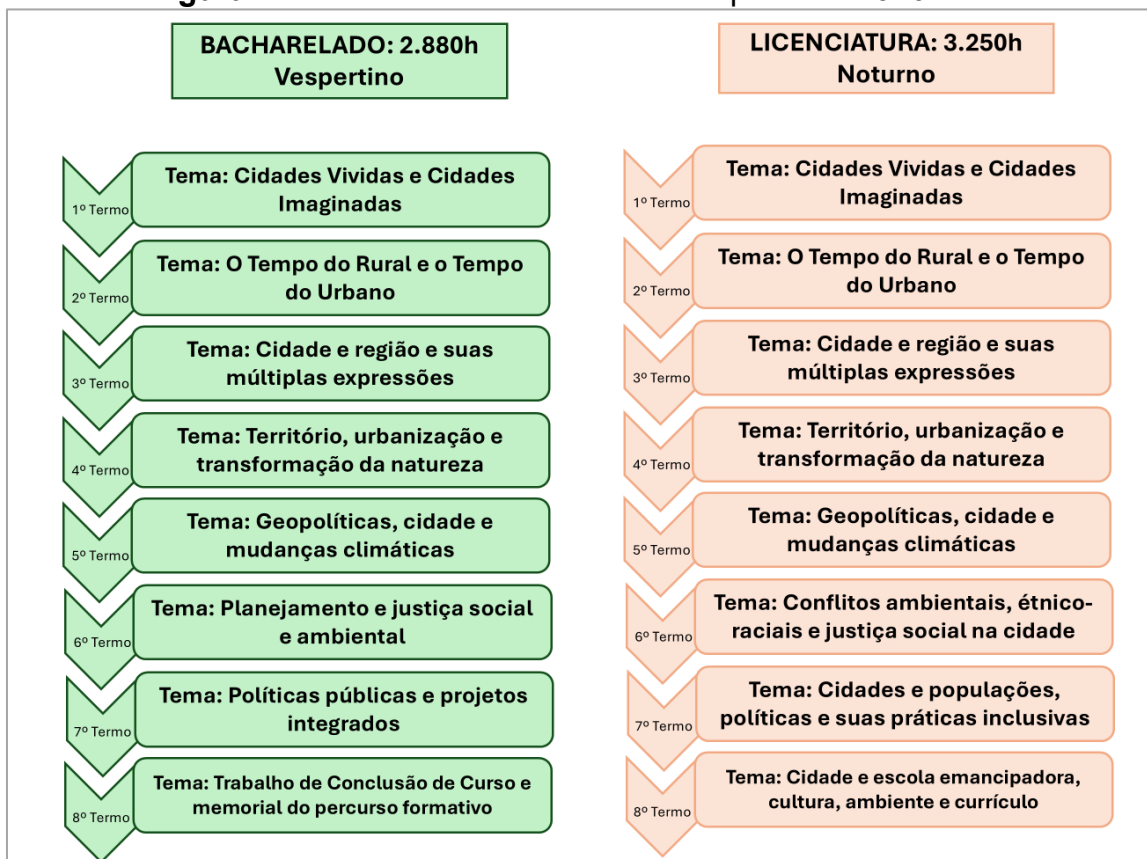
BACHARELADO: 2.880h
Vespertino

LICENCIATURA: 3.250h
Noturno

1º Termo
Tema: Cidades Vividas e Cidades Imaginadas

2º Termo
Tema: O Tempo do Rural e o Tempo do Urbano

3º Termo
Tema: Cidade e região e suas múltiplas expressões

4º Termo
Tema: Território, urbanização e transformação da natureza

5º Termo
Tema: Geopolíticas, cidade e mudanças climáticas

6º Termo
Tema: Planejamento e justiça social e ambiental

7º Termo
Tema: Políticas públicas e projetos integrados

8º Termo
Tema: Trabalho de Conclusão de Curso e memorial do percurso formativo

1º Termo
Tema: Cidades Vividas e Cidades Imaginadas

2º Termo
Tema: O Tempo do Rural e o Tempo do Urbano

3º Termo
Tema: Cidade e região e suas múltiplas expressões

4º Termo
Tema: Território, urbanização e transformação da natureza

5º Termo
Tema: Geopolíticas, cidade e mudanças climáticas

6º Termo
Tema: Conflitos ambientais, étnico-raciais e justiça social na cidade

7º Termo
Tema: Cidades e populações, políticas e suas práticas inclusivas

8º Termo
Tema: Cidade e escola emancipadora, cultura, ambiente e currículo